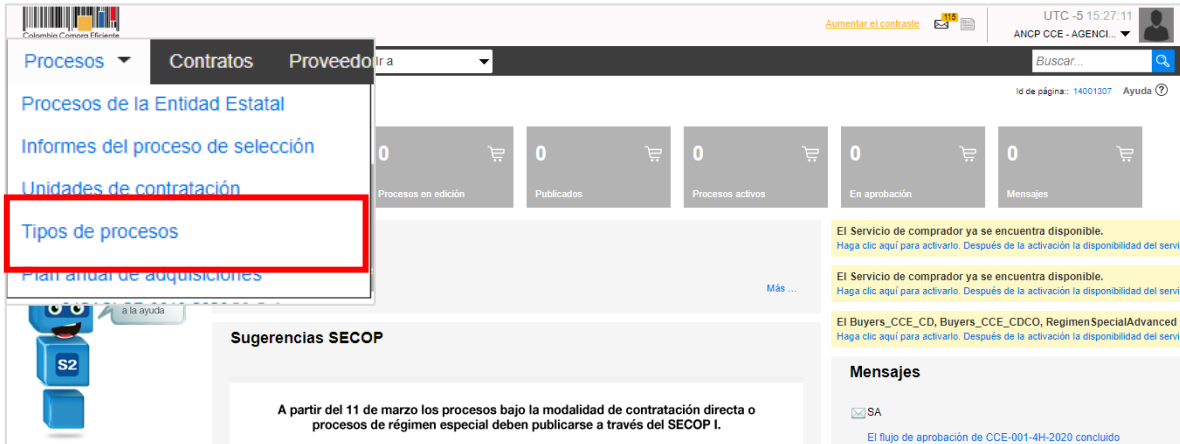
Colombia Compra Eficiente

Aumentar el contraste 115

UTC -5 15:27:11
ANCP CCE - AGENCI...

Procesos Contratos Proveedo r a

Buscar...

Id de página:: 14001307 Ayuda ?

Procesos de la Entidad Estatal
Informes del proceso de selección
Unidades de contratación
Tipos de procesos
Plan anual de adquisiciones

0 Procesos en edición
0 Publicados
0 Procesos activos
0 En aprobación
0 Mensajes

El Servicio de comprador ya se encuentra disponible.
Haga clic aquí para activarlo. Después de la activación la disponibilidad del servi

El Servicio de comprador ya se encuentra disponible.
Haga clic aquí para activarlo. Después de la activación la disponibilidad del servi

El Buyers_CCE_CD, Buyers_CCE_CDCO, RegimenSpecialAdvanced
Haga clic aquí para activarlo. Después de la activación la disponibilidad del servi

Más ...

a la ayuda

S2

Sugerencias SECOP

A partir del 11 de marzo los procesos bajo la modalidad de contratación directa o procesos de régimen especial deben publicarse a través del SECOP I.

Mensajes

SA
El flujo de aprobación de CCE-001-4H-2020 concluido